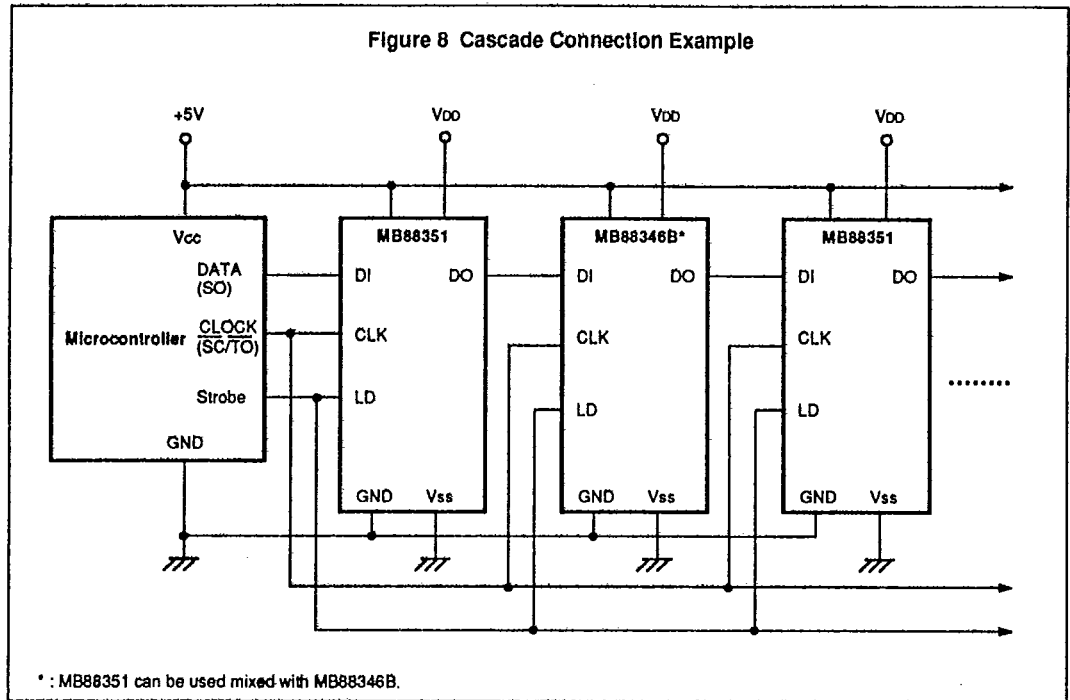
Figure 8 Cascade Connection Example

+5V

$V_{DD}$

$V_{DD}$

$V_{DD}$

Vcc

Microcontroller

DATA (SO)

$\overline{\text{CLOCK}}$ $\overline{\text{(SC/TO)}}$

Strobe

GND

MB88351

DI

DO

CLK

LD

GND

Vss

MB88346B*

DI

DO

CLK

LD

GND

Vss

MB88351

DI

DO

CLK

LD

GND

Vss

........

* : MB88351 can be used mixed with MB88346B.